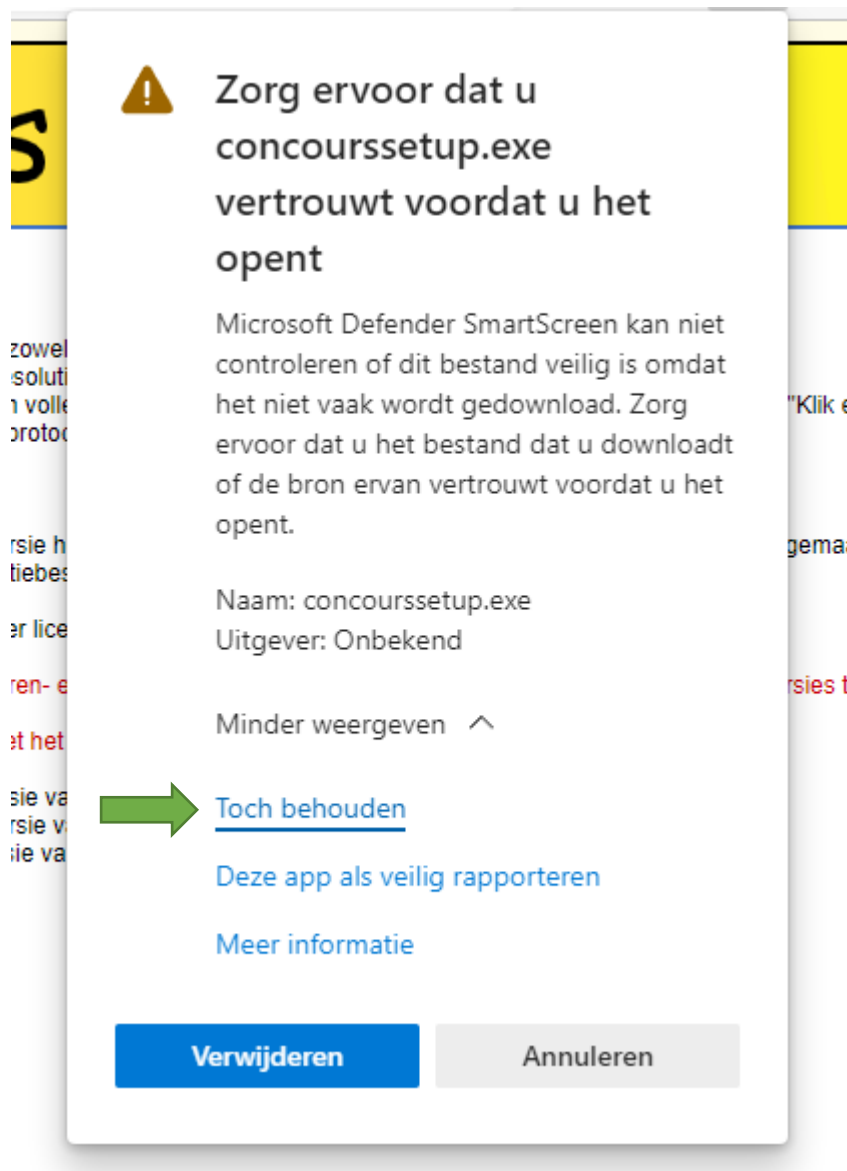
Zorg ervoor dat u concourssetup.exe vertrouwt voordat u het opent

Microsoft Defender SmartScreen kan niet controleren of dit bestand veilig is omdat het niet vaak wordt gedownload. Zorg ervoor dat u het bestand dat u downloadt of de bron ervan vertrouwt voordat u het opent.

Naam: concourssetup.exe
Uitgever: Onbekend

Minder weergeven

Toch behouden

Deze app als veilig rapporteren

Meer informatie

Verwijderen

Annuleren